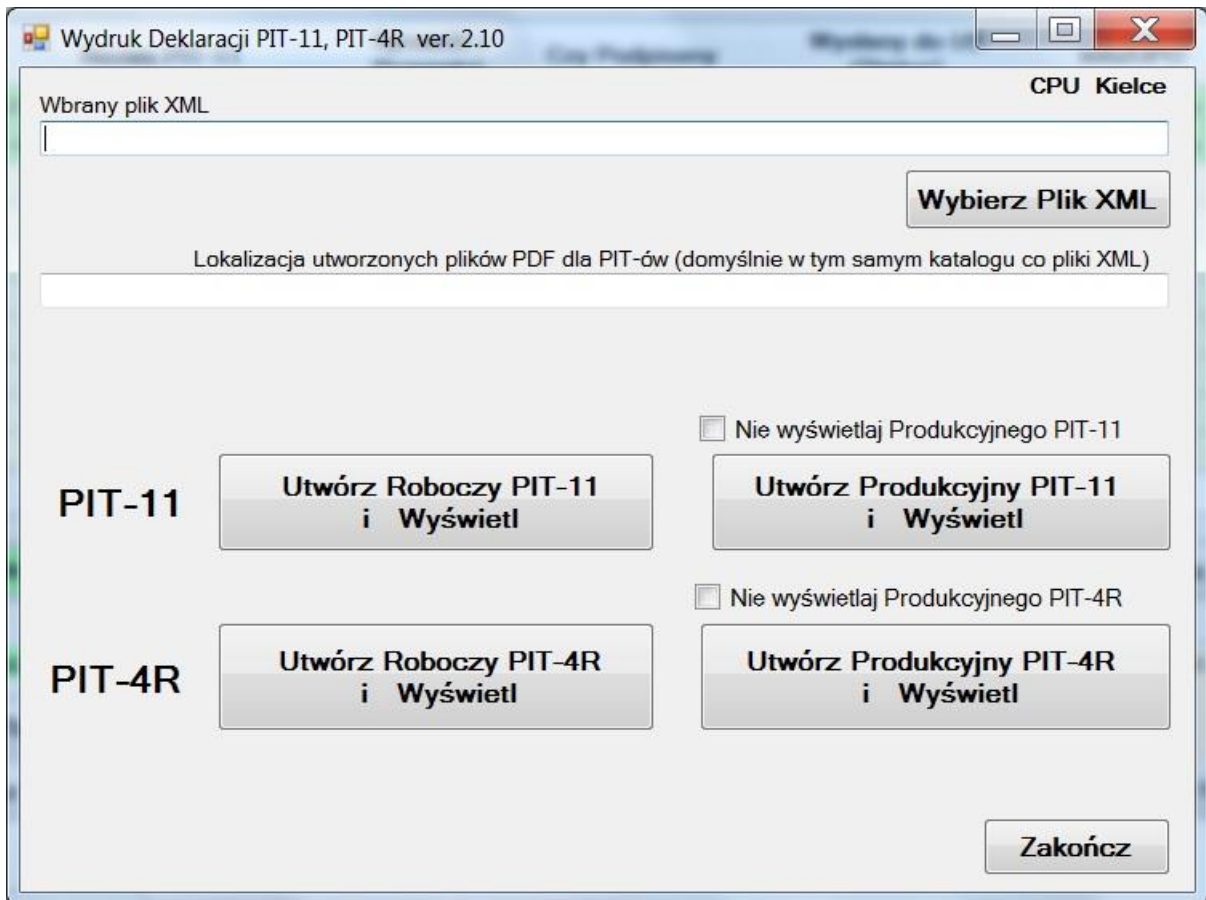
Wydruk Deklaracji PIT-11, PIT-4R ver. 2.10

CPU Kielce

Wbrany plik XML

Wybierz Plik XML

Lokalizacja utworzonych plików PDF dla PIT-ów (domyślnie w tym samym katalogu co pliki XML)

Nie wyświetlaj Produkcyjnego PIT-11

PIT-11

Utwórz Roboczy PIT-11 i Wyświetl

Utwórz Produkcyjny PIT-11 i Wyświetl

Nie wyświetlaj Produkcyjnego PIT-4R

PIT-4R

Utwórz Roboczy PIT-4R i Wyświetl

Utwórz Produkcyjny PIT-4R i Wyświetl

Zakończ